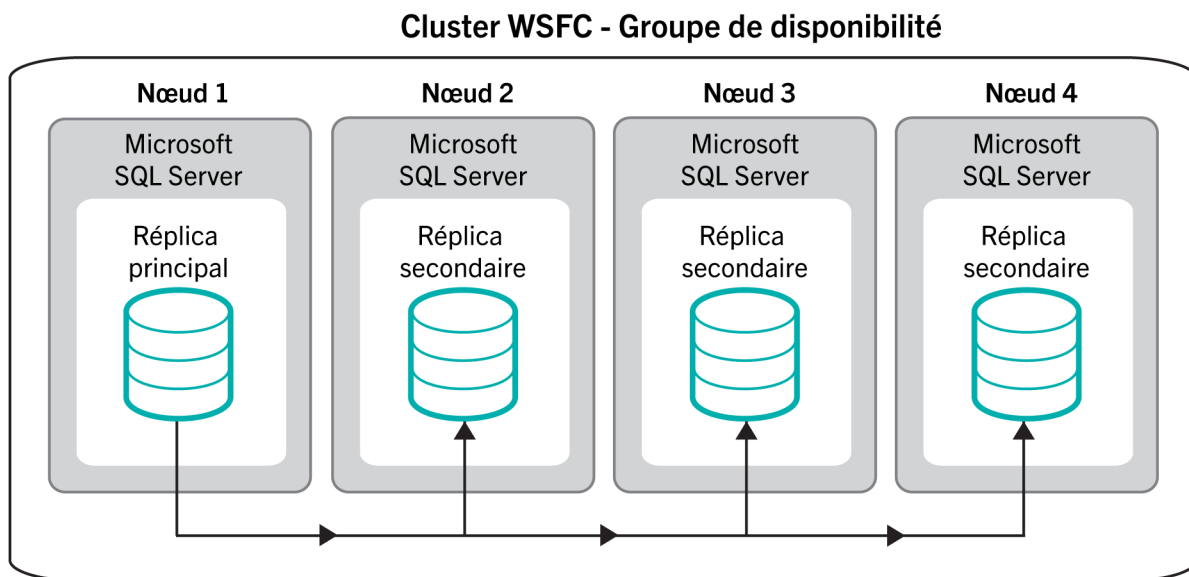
Cluster WSFC - Groupe de disponibilité

Nœud 1

Microsoft SQL Server

Réplica principal

Nœud 2

Microsoft SQL Server

Réplica secondaire

Nœud 3

Microsoft SQL Server

Réplica secondaire

Nœud 4

Microsoft SQL Server

Réplica secondaire